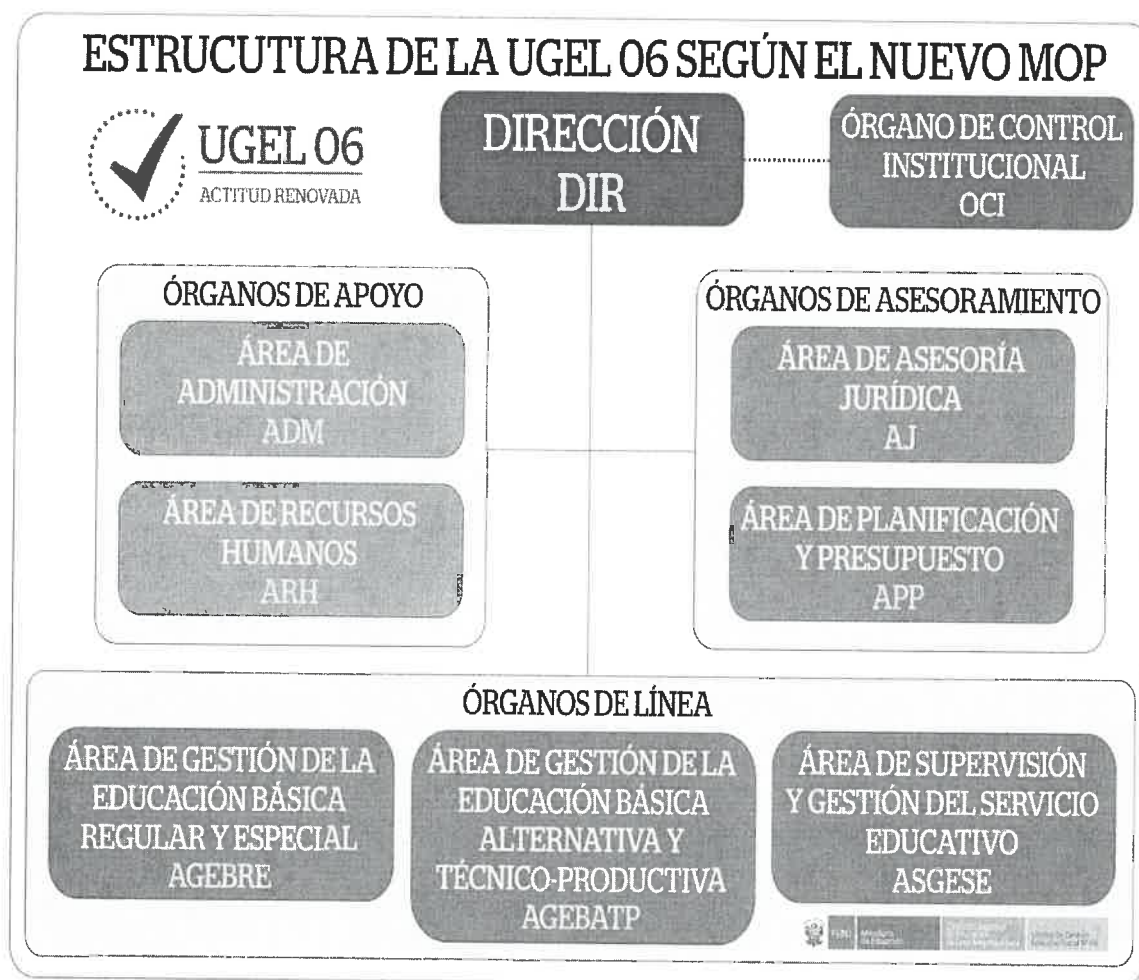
ESTRUCUTURA DE LA UGEL 06 SEGÚN EL NUEVO MOP

UGEL 06
ACTITUD RENOVADA

DIRECCIÓN
DIR

ÓRGANO DE CONTROL
INSTITUCIONAL
OCI

ÓRGANOS DE APOYO

ÁREA DE
ADMINISTRACIÓN
ADM

ÁREA DE RECURSOS
HUMANOS
ARH

ÓRGANOS DE ASESORAMIENTO

ÁREA DE ASESORÍA
JURÍDICA
AJ

ÁREA DE PLANIFICACIÓN
Y PRESUPUESTO
APP

ÓRGANOS DE LÍNEA

ÁREA DE GESTIÓN DE LA
EDUCACIÓN BÁSICA
REGULAR Y ESPECIAL
AGEBRE

ÁREA DE GESTIÓN DE LA
EDUCACIÓN BÁSICA
ALTERNATIVA Y
TÉCNICO-PRODUCTIVA
AGEBATP

ÁREA DE SUPERVISIÓN
Y GESTIÓN DEL SERVICIO
EDUCATIVO
ASGESE

PERÚ Ministerio de Educación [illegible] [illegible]